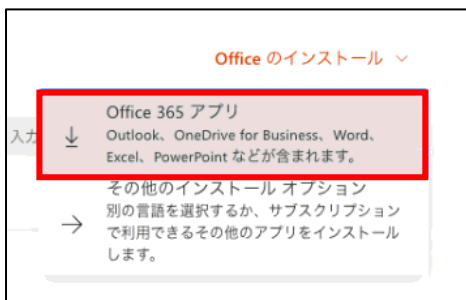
Office のインストール ∨

入力

Office 365 アプリ
Outlook、OneDrive for Business、Word、Excel、PowerPoint などが含まれます。

その他のインストール オプション
別の言語を選択するか、サブスクリプションで利用できるその他のアプリをインストールします。